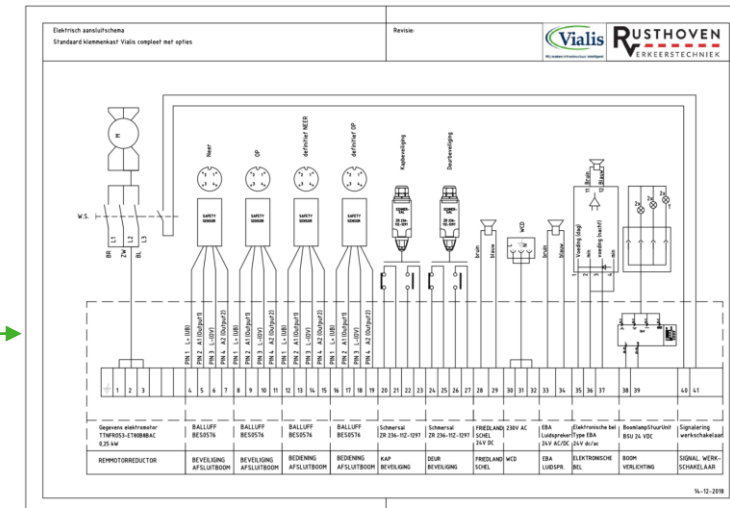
Elektrisch aansluitschema
Standaard klemmenkast Vialis compleet met opties

Revisie:

Vialis

RUSTHOVEN
VERKEERSTECHNIEK

M

W.S.

L1 L2 L3

BR ZW BL

Neer

OP

definitief NEER

definitief OP

SAFETY SENSOR

SAFETY SENSOR

SAFETY SENSOR

SAFETY SENSOR

PIN 1 L+ (UB)
PIN 2 A1 (Output1)
PIN 3 L- (0V)
PIN 4 A2 (Output2)

PIN 1 L+ (UB)
PIN 2 A1 (Output1)
PIN 3 L- (0V)
PIN 4 A2 (Output2)

PIN 1 L+ (UB)
PIN 2 A1 (Output1)
PIN 3 L- (0V)
PIN 4 A2 (Output2)

PIN 1 L+ (UB)
PIN 2 A1 (Output1)
PIN 3 L- (0V)
PIN 4 A2 (Output2)

Kapbeveiliging

Deurbeveiliging

bruin

blauw

WCD

bruin

blauw

Voeding (dag)

Voeding (nacht)

bruin

blauw

min

2x

2x

| 1 | 2 | 3 | 4 | 5 | 6 | 7 | 8 | 9 | 10 | 11 | 12 | 13 | 14 | 15 | 16 | 17 | 18 | 19 | 20 | 21 | 22 | 23 | 24 | 25 | 26 | 27 | 28 | 29 | 30 | 31 | 32 | 33 | 34 | 35 | 36 | 37 | 38 | 39 | 40 | 41 |
|---|---|---|---|---|---|---|---|---|---|---|---|---|---|---|---|---|---|---|---|---|---|---|---|---|---|---|---|---|---|---|---|---|---|---|---|---|---|---|---|---|

| Gegevens elektromotor TTNFR053-ET80B4BAC 0,25 kW | BALLUFF BES0576 | BALLUFF BES0576 | BALLUFF BES0576 | BALLUFF BES0576 | Schmersal ZR 236-11Z-1297 | Schmersal ZR 236-11Z-1297 | FRIEDLAND SCHEL 24V DC | 230V AC | EBA Luidspreker Type EBA 24V AC/DC | Elektronische bel EBA 24V dc/ac | BoomlampStuurUnit BSU 24 VDC | Signalering werkschakelaar |
|---|---|---|---|---|---|---|---|---|---|---|---|---|
| REMMOTORREDUCTOR | BEVEILIGING AFSLUITBOOM | BEVEILIGING AFSLUITBOOM | BEDIENING AFSLUITBOOM | BEDIENING AFSLUITBOOM | KAP BEVEILIGING | DEUR BEVEILIGING | FRIEDLAND SCHEL | WCD | EBA LUIDSPR. | ELEKTRONISCHE BEL | BOOM VERLICHTING | SIGNAAL WERK-SCHAKELAAR |

14-12-2018